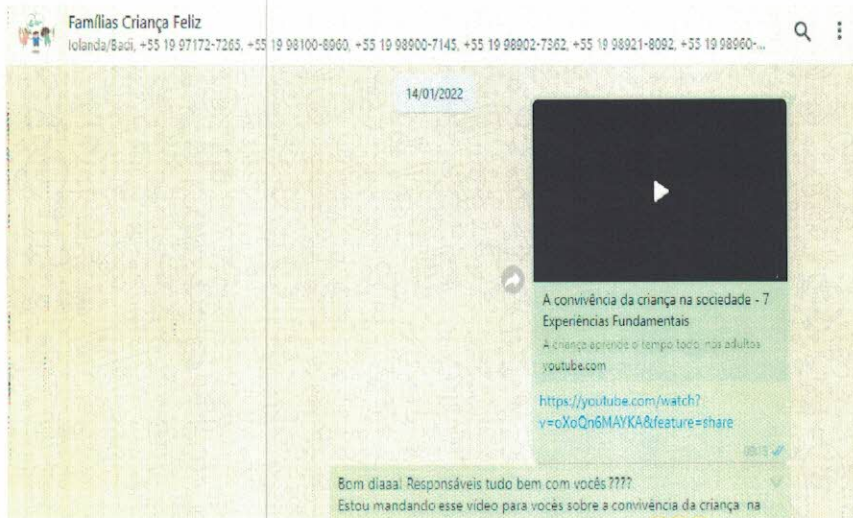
Famílias Criança Feliz
Iolanda/Badi, +55 19 97172-7265, +55 19 98100-8960, +55 19 98900-7145, +55 19 98902-7362, +55 19 98921-8092, +55 19 98960-...

14/01/2022

A convivência da criança na sociedade - 7 Experiências Fundamentais
A criança aprende o tempo todo, mas adultos
youtube.com

https://youtube.com/watch?v=cXoQn6MAYKA&feature=share

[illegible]

Bom diaaa! Responsáveis tudo bem com vocês ????
Estou mandando esse vídeo para vocês sobre a convivência da criança na